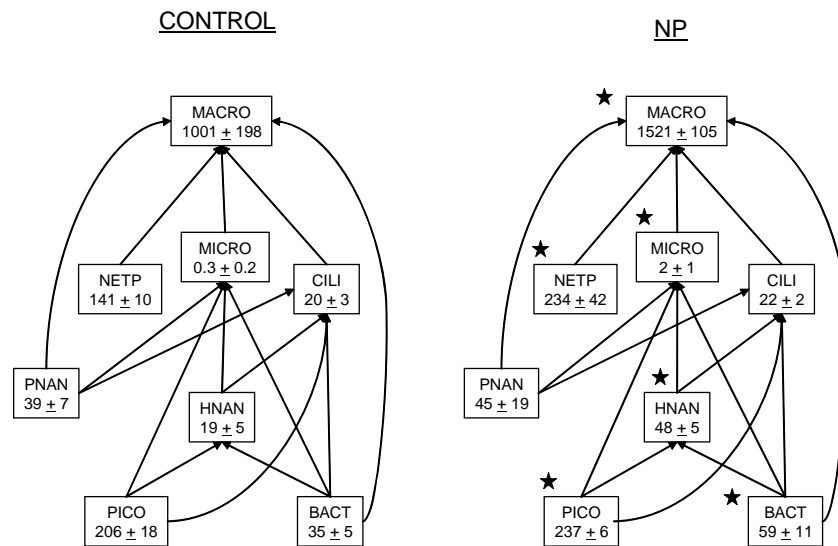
CONTROL

MACRO
$1001 \pm 198$

MICRO
$0.3 \pm 0.2$

NETP
$141 \pm 10$

CILI
$20 \pm 3$

PNAN
$39 \pm 7$

HNAN
$19 \pm 5$

PICO
$206 \pm 18$

BACT
$35 \pm 5$

NP

★ MACRO
$1521 \pm 105$

★ MICRO
$2 \pm 1$

★ NETP
$234 \pm 42$

CILI
$22 \pm 2$

PNAN
$45 \pm 19$

★ HNAN
$48 \pm 5$

★ PICO
$237 \pm 6$

★ BACT
$59 \pm 11$